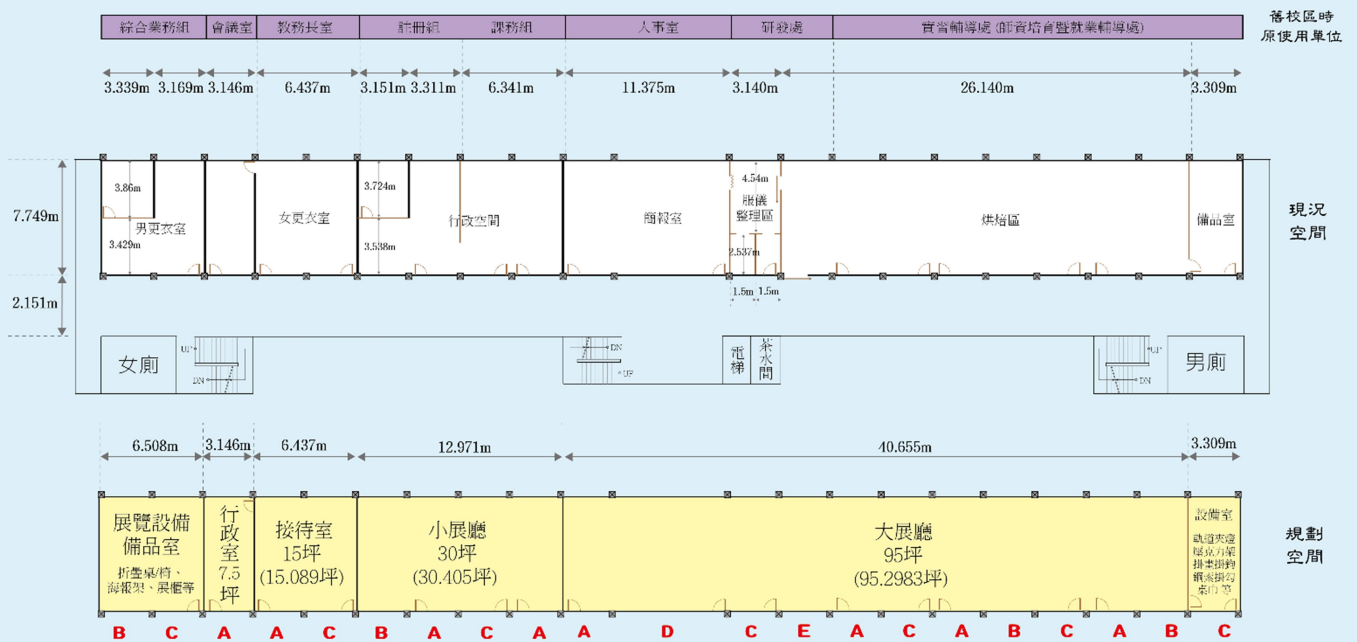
綜合業務組 | 會議室 | 教務長室 | 註冊組 | 課務組 | 人事室 | 研發處 | 實習輔導處(師資培育暨就業輔導處)

舊校區時原使用單位

3.339m 3.169m 3.146m 6.437m 3.151m 3.311m 6.341m 11.375m 3.140m 26.140m 3.309m

7.749m
2.151m

3.86m
男更衣室
3.429m
女更衣室
3.724m
3.538m
行政空間
簡報室
4.54m
服儀整理區
2.537m
1.5m 1.5m
烘焙區
備品室

現況空間

女廁
UP
DN
DN
UP
電梯
茶水間
UP
DN
男廁

6.508m 3.146m 6.437m 12.971m 40.655m 3.309m

展覽設備備品室
折疊桌椅、海報架、展櫃等
行政室 7.5坪
接待室 15坪 (15.089坪)
小展廳 30坪 (30.405坪)
大展廳 95坪 (95.2983坪)
設備室
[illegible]

規劃空間

B C A A C B A C A A D C E A C A B C A B C